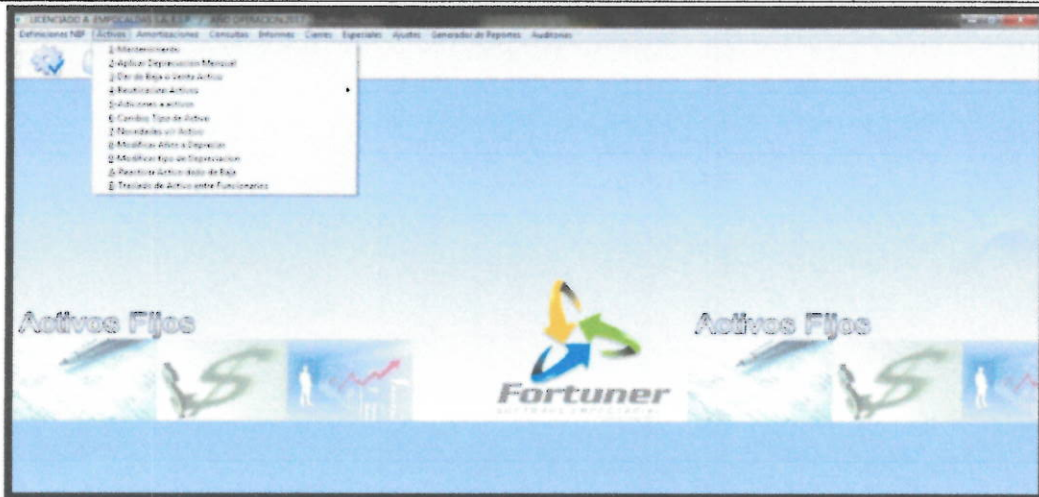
LICENCIADO A: EMPOCALDAS S.A. E.S.P. AÑO OPERACION 2017

Definiciones NIIF Activos Amortizaciones Consultas Informes Cierres Especiales Ajustes Generador de Reportes Auditorias

1 Mantenimiento
2 Aplicar Depreciacion Manual
3 Dar de Baja o Venta Activos
4 Reutilizacion Activos
5 Adiciones a activos
6 Cambio Tipo de Activo
7 Novedades en Activo
8 Modificar Años a Depreciar
9 Modificar tipo de Depreciacion
A Reactivar Activo dado de Baja
B Traslado de Activo entre Funcionarios

Activos Fijos

Fortuner
SOFTWARE EMPRESARIAL

Activos Fijos